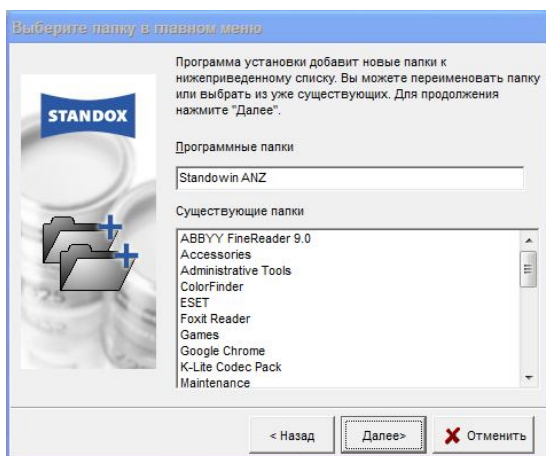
Выберите папку в главном меню

STANDOX

Программа установки добавит новые папки к нижеприведенному списку. Вы можете переименовать папку или выбрать из уже существующих. Для продолжения нажмите "Далее".

Программные папки

Standowin ANZ

Существующие папки

ABBYY FineReader 9.0
Accessories
Administrative Tools
ColorFinder
ESET
Foxit Reader
Games
Google Chrome
K-Lite Codec Pack
Maintenance

< Назад
Далее>
Отменить